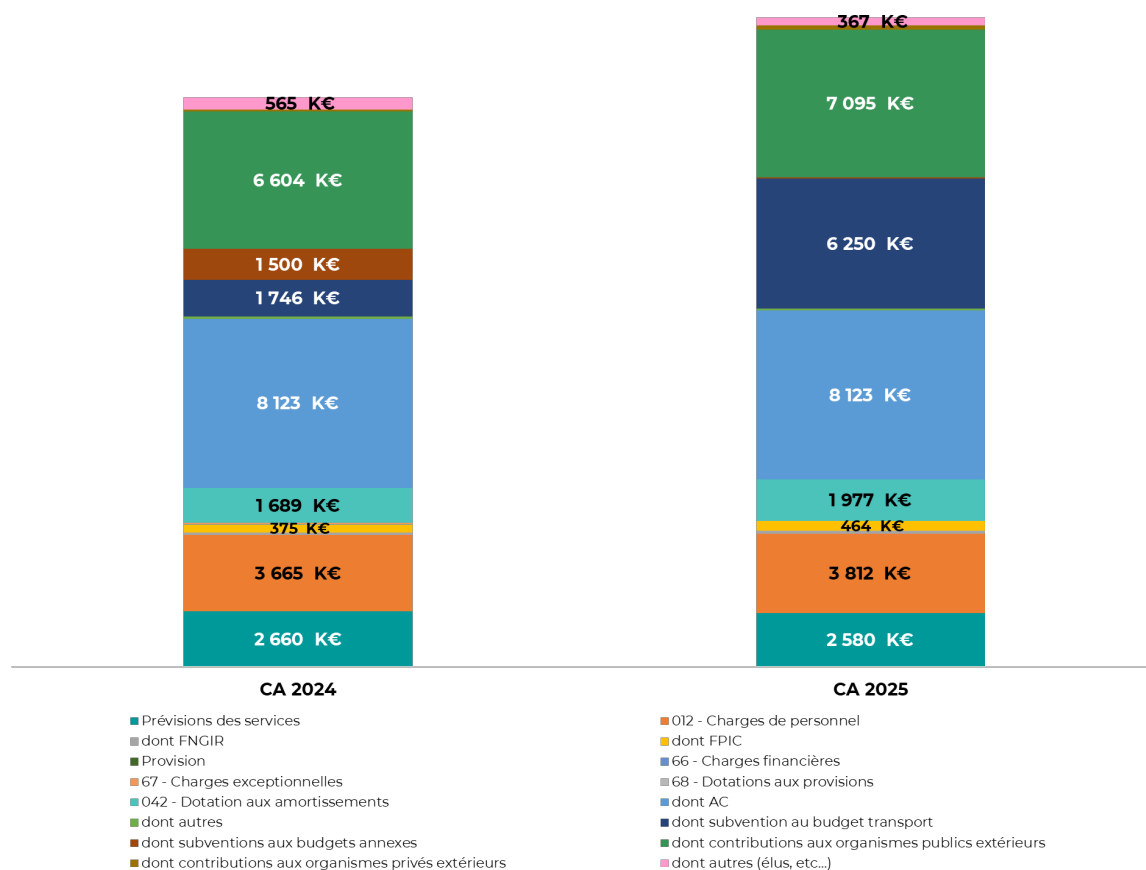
565 K€
6 604 K€
1 500 K€
1 746 K€
8 123 K€
1 689 K€
375 K€
3 665 K€
2 660 K€

367 K€
7 095 K€
6 250 K€
8 123 K€
1 977 K€
464 K€
3 812 K€
2 580 K€

CA 2024
CA 2025

Prévisions des services
012 - Charges de personnel
dont FNGIR
dont FPIC
Provision
66 - Charges financières
67 - Charges exceptionnelles
68 - Dotations aux provisions
042 - Dotation aux amortissements
dont AC
dont autres
dont subvention au budget transport
dont subventions aux budgets annexes
dont contributions aux organismes publics extérieurs
dont contributions aux organismes privés extérieurs
dont autres (élus, etc...)